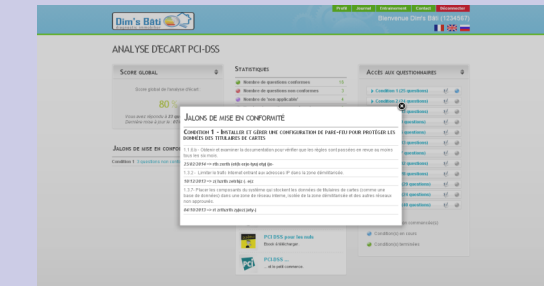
Dim's Bâti

Profil Journal Entraînement Contact Déconnexion

Bienvenue Dim's Bâti (1234567)

ANALYSE D'ECART PCI-DSS

Score global

80 %

Statistiques

Nombre de questions conformes

Nombre de questions non conformes

Nombre de "non applicable"

Accès aux questionnaires

Condition 1 (20 questions)

Jalons de mise en conformité

Condition 1

Jalons de mise en conformité

Condition 1 - Installer et gérer une configuration de pare-feu pour protéger les données des titulaires de cartes

1.1.5.b : Obtenir et examiner la documentation pour vérifier que les règles sont précisées et revues au moins tous les six mois.

25/02/2014 => rth renfh tehfh rehn tynj styj jjn

1.2.2 : Limiter le trafic Internet entrant aux adresses IP dans la zone démilitarisée.

10/12/2013 => dj hsrth rsrtdjj ( sej

1.3.7 : Placer les composants du système qui stockent les données de titulaires de cartes (comme une base de données) dans une zone de réseau interne, isolée de la zone démilitarisée et des autres réseaux non approuvés.

04/10/2013 => rt srtfsrths sjjsrj jsrty j

PCI-DSS pour les nuls

Bonn à télécharger

PCI-DSS ...

... et le petit commerce

Conditions en cours

Conditions terminées